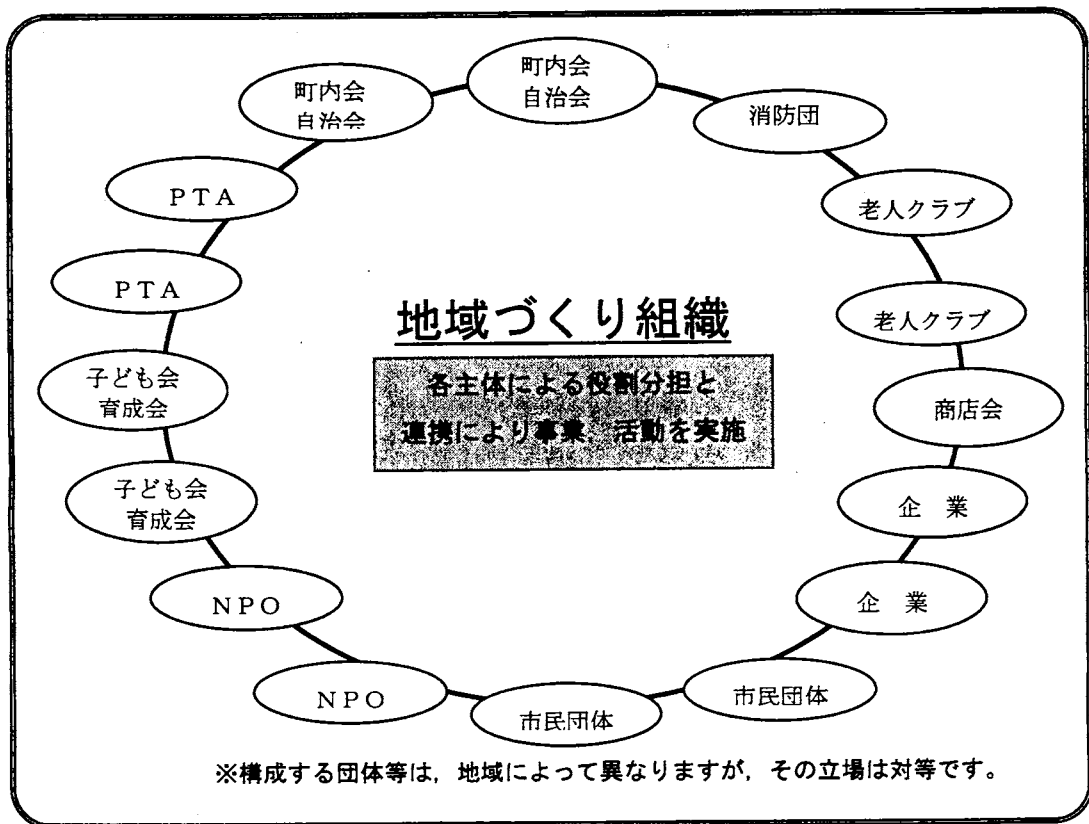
町内会
自治会

町内会
自治会

消防団

老人クラブ

老人クラブ

商店会

企　業

企　業

市民団体

市民団体

NPO

NPO

子ども会
育成会

子ども会
育成会

PTA

PTA

地域づくり組織

各主体による役割分担と
連携により事業、活動を実施

※構成する団体等は，地域によって異なりますが，その立場は対等です。